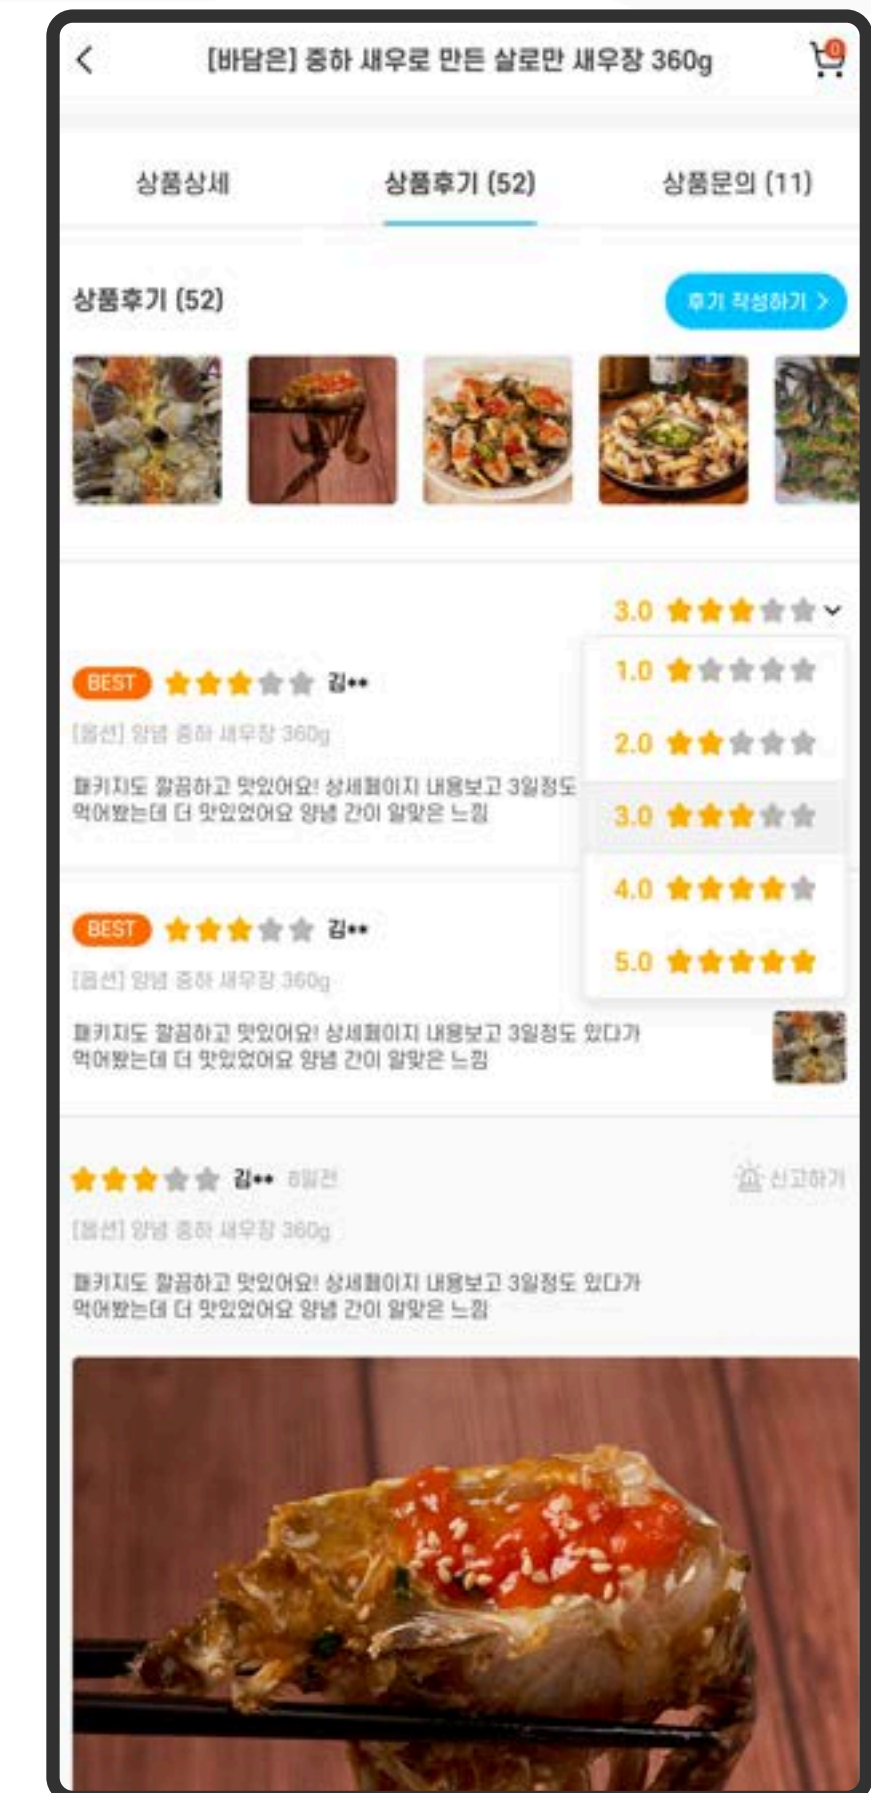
[바담은] 중하 새우로 만든 살로만 새우장 360g

0

상품상세

상품후기 (52)

상품문의 (11)

상품후기 (52)

후기 작성하기 >

3.0

1.0

2.0

3.0

4.0

5.0

BEST 김**

[옵션] 양념 중하 새우장 360g

패키지도 깔끔하고 맛있어요! 상세페이지 내용보고 3일정도 먹어봤는데 더 맛있었어요 양념 간이 알맞은 느낌

BEST 김**

[옵션] 양념 중하 새우장 360g

패키지도 깔끔하고 맛있어요! 상세페이지 내용보고 3일정도 있다가 먹어봤는데 더 맛있었어요 양념 간이 알맞은 느낌

김** 8일전

신고하기

[옵션] 양념 중하 새우장 360g

패키지도 깔끔하고 맛있어요! 상세페이지 내용보고 3일정도 있다가 먹어봤는데 더 맛있었어요 양념 간이 알맞은 느낌